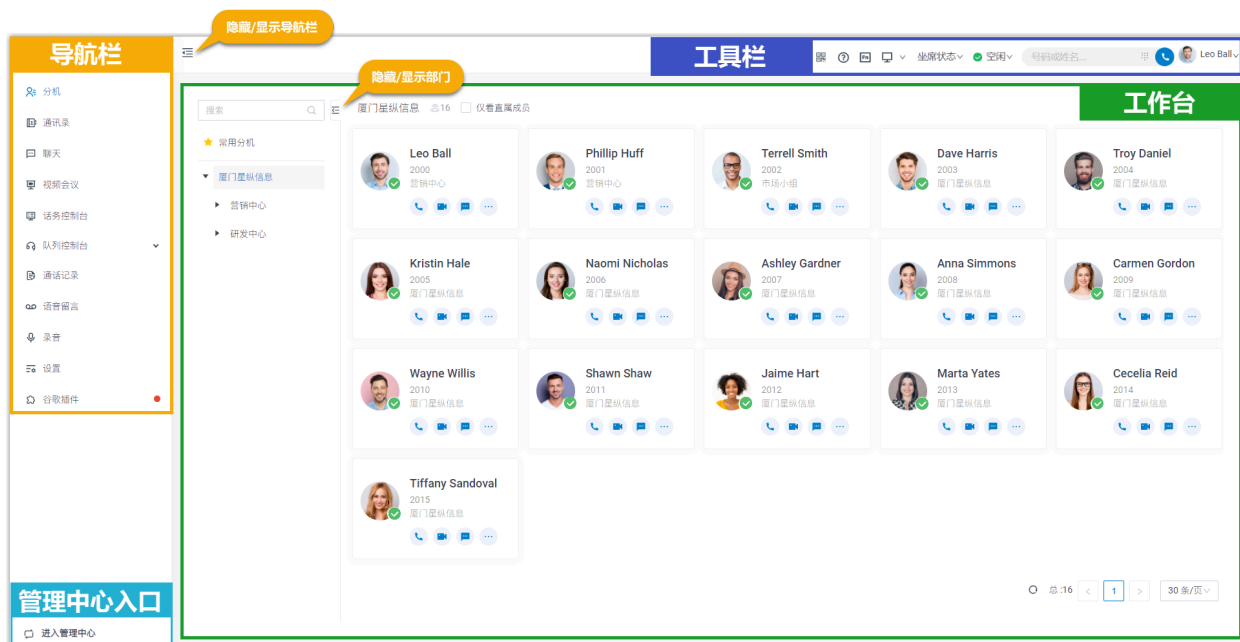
隐藏/显示导航栏

导航栏

工具栏

坐席状态 空闲 号码或姓名... Leo Ball

隐藏/显示部门

工作台

分机
通讯录
聊天
视频会议
话务控制台
队列控制台
通话记录
语音留言
录音
设置
谷歌插件

搜索

常用分机
厦门星纵信息
营销中心
研发中心

厦门星纵信息 16 仅看直属成员

Leo Ball
2000
营销中心

Phillip Huff
2001
营销中心

Terrell Smith
2002
市场小组

Dave Harris
2003
厦门星纵信息

Troy Daniel
2004
厦门星纵信息

Kristin Hale
2005
厦门星纵信息

Naomi Nicholas
2006
厦门星纵信息

Ashley Gardner
2007
厦门星纵信息

Anna Simmons
2008
厦门星纵信息

Carmen Gordon
2009
厦门星纵信息

Wayne Willis
2010
厦门星纵信息

Shawn Shaw
2011
厦门星纵信息

Jaime Hart
2012
厦门星纵信息

Marta Yates
2013
厦门星纵信息

Cecelia Reid
2014
厦门星纵信息

Tiffany Sandoval
2015
厦门星纵信息

总:16 1 30 条/页

管理中心入口

进入管理中心